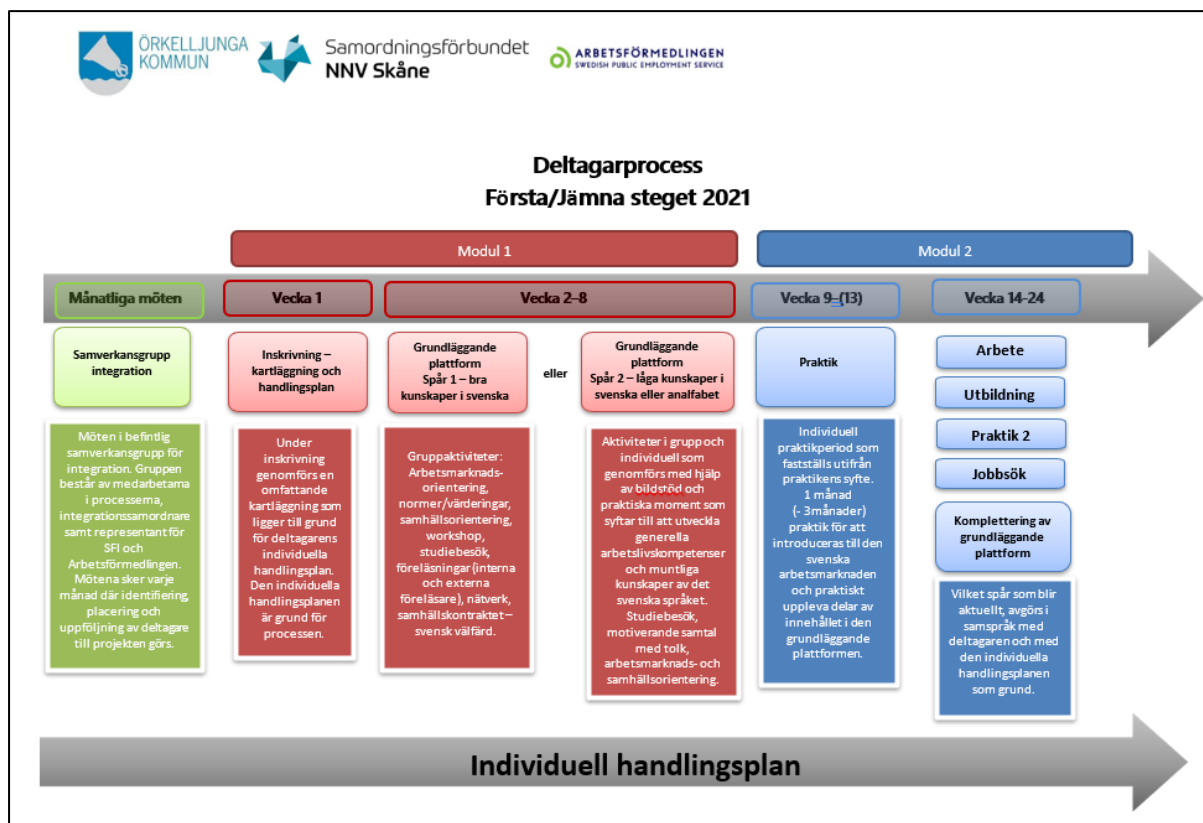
ÖRKELLJUNGA KOMMUN

Samordningsförbundet NNV Skåne

ARBETSFÖRMEDLINGEN SWEDISH PUBLIC EMPLOYMENT SERVICE

Deltagarprocess
Första/Jämna steget 2021

Modul 1

Modul 2

Månatliga möten

Vecka 1

Vecka 2–8

Vecka 9–(13)

Vecka 14-24

Samverkansgrupp integration

Möten i befintlig samverkansgrupp för integration. Gruppen består av medarbetarna i processerna, integrationssamordnare samt representant för SFI och Arbetsförmedlingen. Mötena sker varje månad där identifiering, placering och uppföljning av deltagare till projekten görs.

Inskrivning – kartläggning och handlingsplan

Under inskrivning genomförs en omfattande kartläggning som ligger till grund för deltagarens individuella handlingsplan. Den individuella handlingsplanen är grund för processen.

Grundläggande plattform Spår 1 – bra kunskaper i svenska

Gruppaktiviteter: Arbetsmarknadsorientering, normer/värderingar, samhällsorientering, workshop, studiebesök, föreläsningar (interna och externa föreläsare), nätverk, samhällskontraktet – svensk välfärd.

eller

Grundläggande plattform Spår 2 – låga kunskaper i svenska eller analfabet

Aktiviteter i grupp och individuell som genomförs med hjälp av bildstöd och praktiska moment som syftar till att utveckla generella arbetslivskompetenser och muntliga kunskaper av det svenska språket. Studiebesök, motiverande samtal med tolk, arbetsmarknads- och samhällsorientering.

Praktik

Individuell praktikperiod som fastställs utifrån praktikens syfte. 1 månad (- 3månader) praktik för att introduceras till den svenska arbetsmarknaden och praktiskt uppleva delar av innehållet i den grundläggande plattformen.

Arbete

Utbildning

Praktik 2

Jobbsök

Komplettering av grundläggande plattform

Vilket spår som blir aktuellt, avgörs i samspråk med deltagaren och med den individuella handlingsplanen som grund.

Individuell handlingsplan